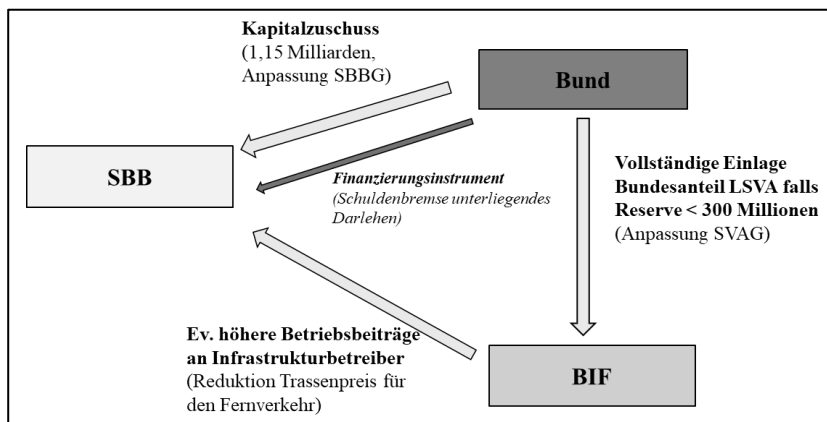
Kapitalzuschuss
(1,15 Milliarden, Anpassung SBBG)

Bund

SBB

Finanzierungsinstrument
(Schuldenbremse unterliegendes Darlehen)

Vollständige Einlage Bundesanteil LSVA falls Reserve < 300 Millionen
(Anpassung SVAG)

Ev. höhere Betriebsbeiträge an Infrastrukturbetreiber
(Reduktion Trassenpreis für den Fernverkehr)

BIF